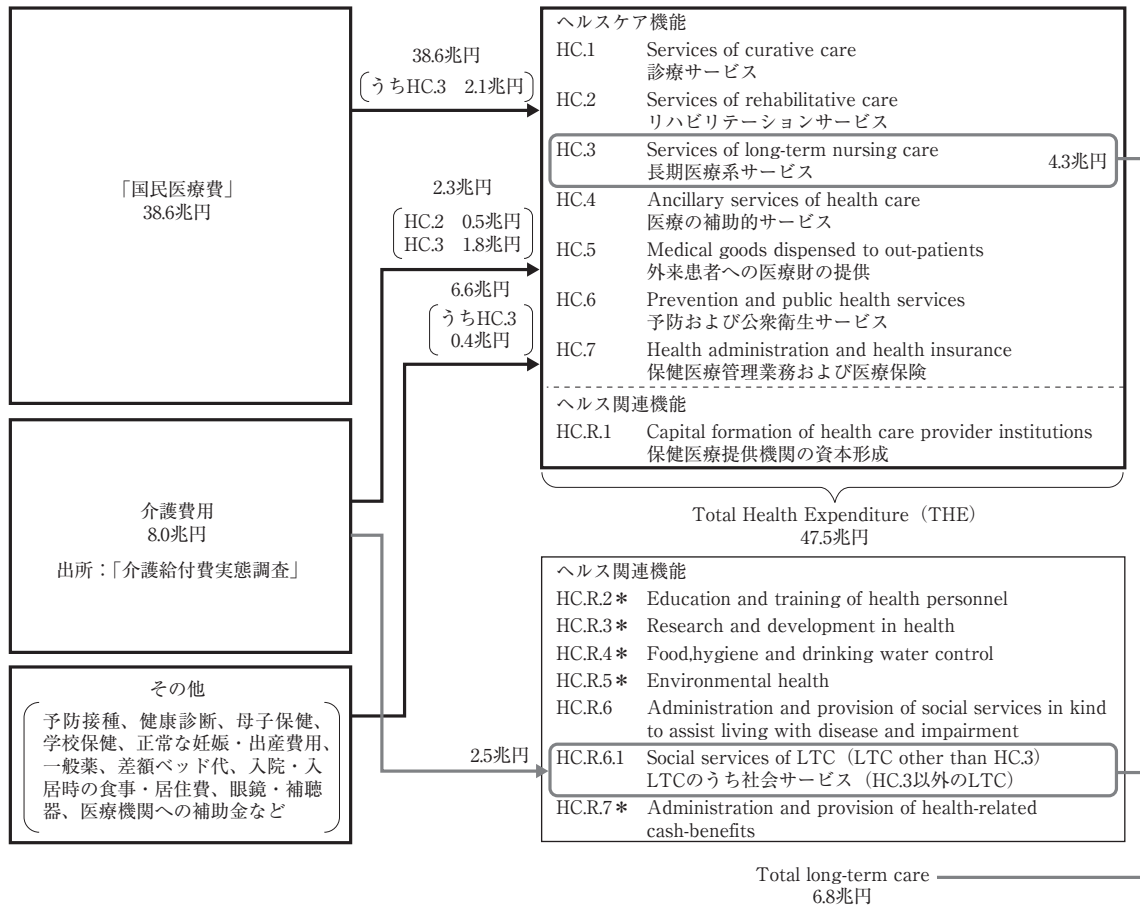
「国民医療費」
38.6兆円

介護費用
8.0兆円

出所：「介護給付費実態調査」

その他

予防接種、健康診断、母子保健、学校保健、正常な妊娠・出産費用、一般薬、差額ベッド代、入院・入居時の食事・居住費、眼鏡・補聴器、医療機関への補助金など

38.6兆円
（うちHC.3　2.1兆円）

2.3兆円
（HC.2　0.5兆円
HC.3　1.8兆円）

6.6兆円
（うちHC.3
0.4兆円）

2.5兆円

ヘルスケア機能

HC.1　Services of curative care
診療サービス

HC.2　Services of rehabilitative care
リハビリテーションサービス

HC.3　Services of long-term nursing care
長期医療系サービス　4.3兆円

HC.4　Ancillary services of health care
医療の補助的サービス

HC.5　Medical goods dispensed to out-patients
外来患者への医療財の提供

HC.6　Prevention and public health services
予防および公衆衛生サービス

HC.7　Health administration and health insurance
保健医療管理業務および医療保険

ヘルス関連機能

HC.R.1　Capital formation of health care provider institutions
保健医療提供機関の資本形成

Total Health Expenditure（THE）
47.5兆円

ヘルス関連機能

HC.R.2＊　Education and training of health personnel

HC.R.3＊　Research and development in health

HC.R.4＊　Food,hygiene and drinking water control

HC.R.5＊　Environmental health

HC.R.6　Administration and provision of social services in kind to assist living with disease and impairment

HC.R.6.1　Social services of LTC（LTC other than HC.3）
LTCのうち社会サービス（HC.3以外のLTC）

HC.R.7＊　Administration and provision of health-related cash-benefits

Total long-term care
6.8兆円